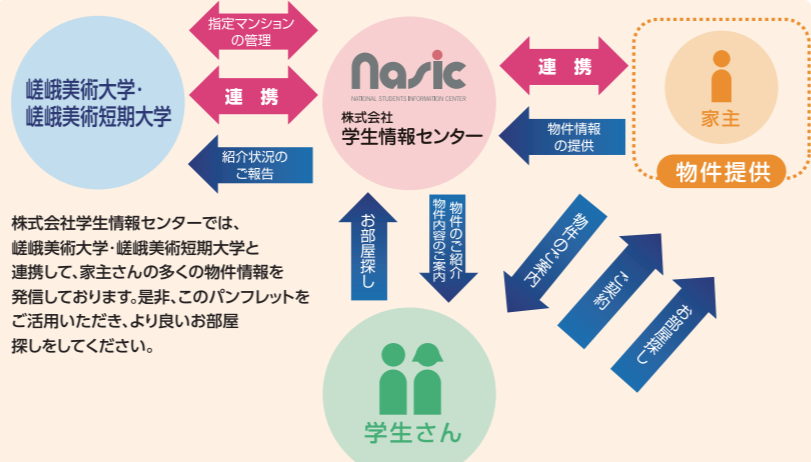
嵯峨美術大学・
嵯峨美術短期大学

指定マンション
の管理

連　携

紹介状況の
ご報告

Nasic
NATIONAL STUDENTS INFORMATION CENTER
株式会社
学生情報センター

連　携

物件情報
の提供

家主

物件提供

株式会社学生情報センターでは、嵯峨美術大学・嵯峨美術短期大学と連携して、家主さんの多くの物件情報を発信しております。是非、このパンフレットをご活用いただき、より良いお部屋探しをしてください。

お部屋探し

物件のご紹介
物件内容のご案内

物件のご案内

ご契約

お部屋探し

学生さん